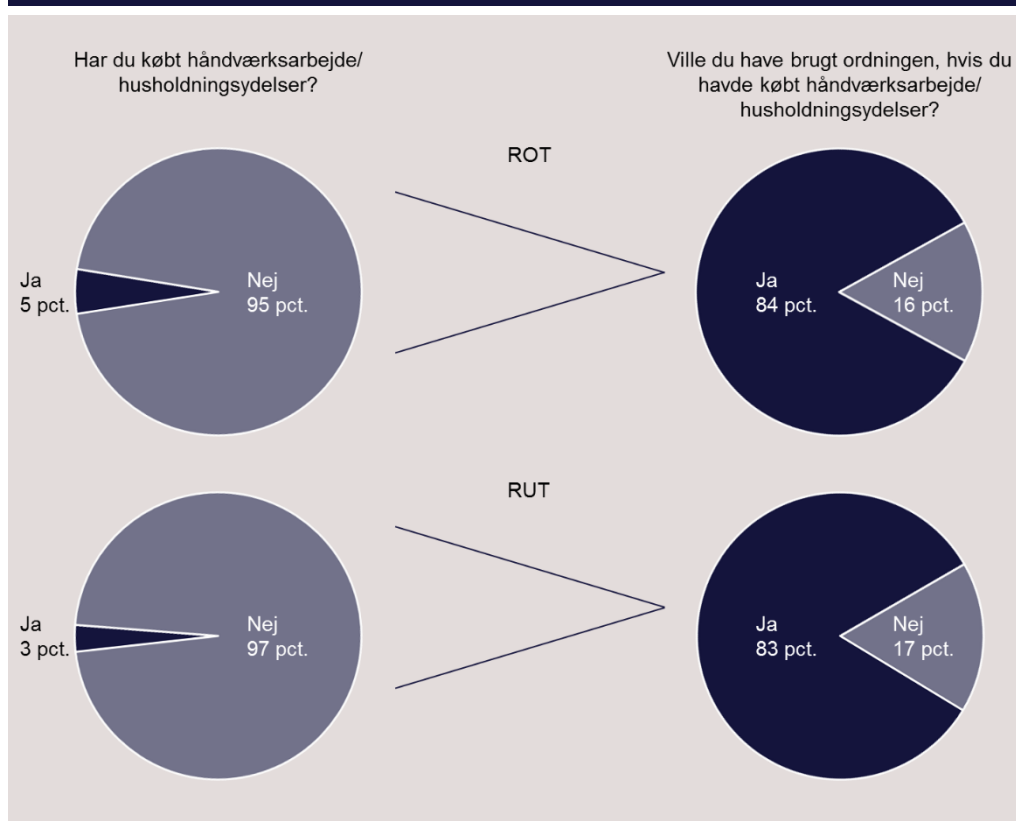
Har du købt håndværksarbejde/ husholdningsydelser?

Ville du have brugt ordningen, hvis du havde købt håndværksarbejde/ husholdningsydelser?

ROT

Ja
5 pct.

Nej
95 pct.

Ja
84 pct.

Nej
16 pct.

RUT

Ja
3 pct.

Nej
97 pct.

Ja
83 pct.

Nej
17 pct.